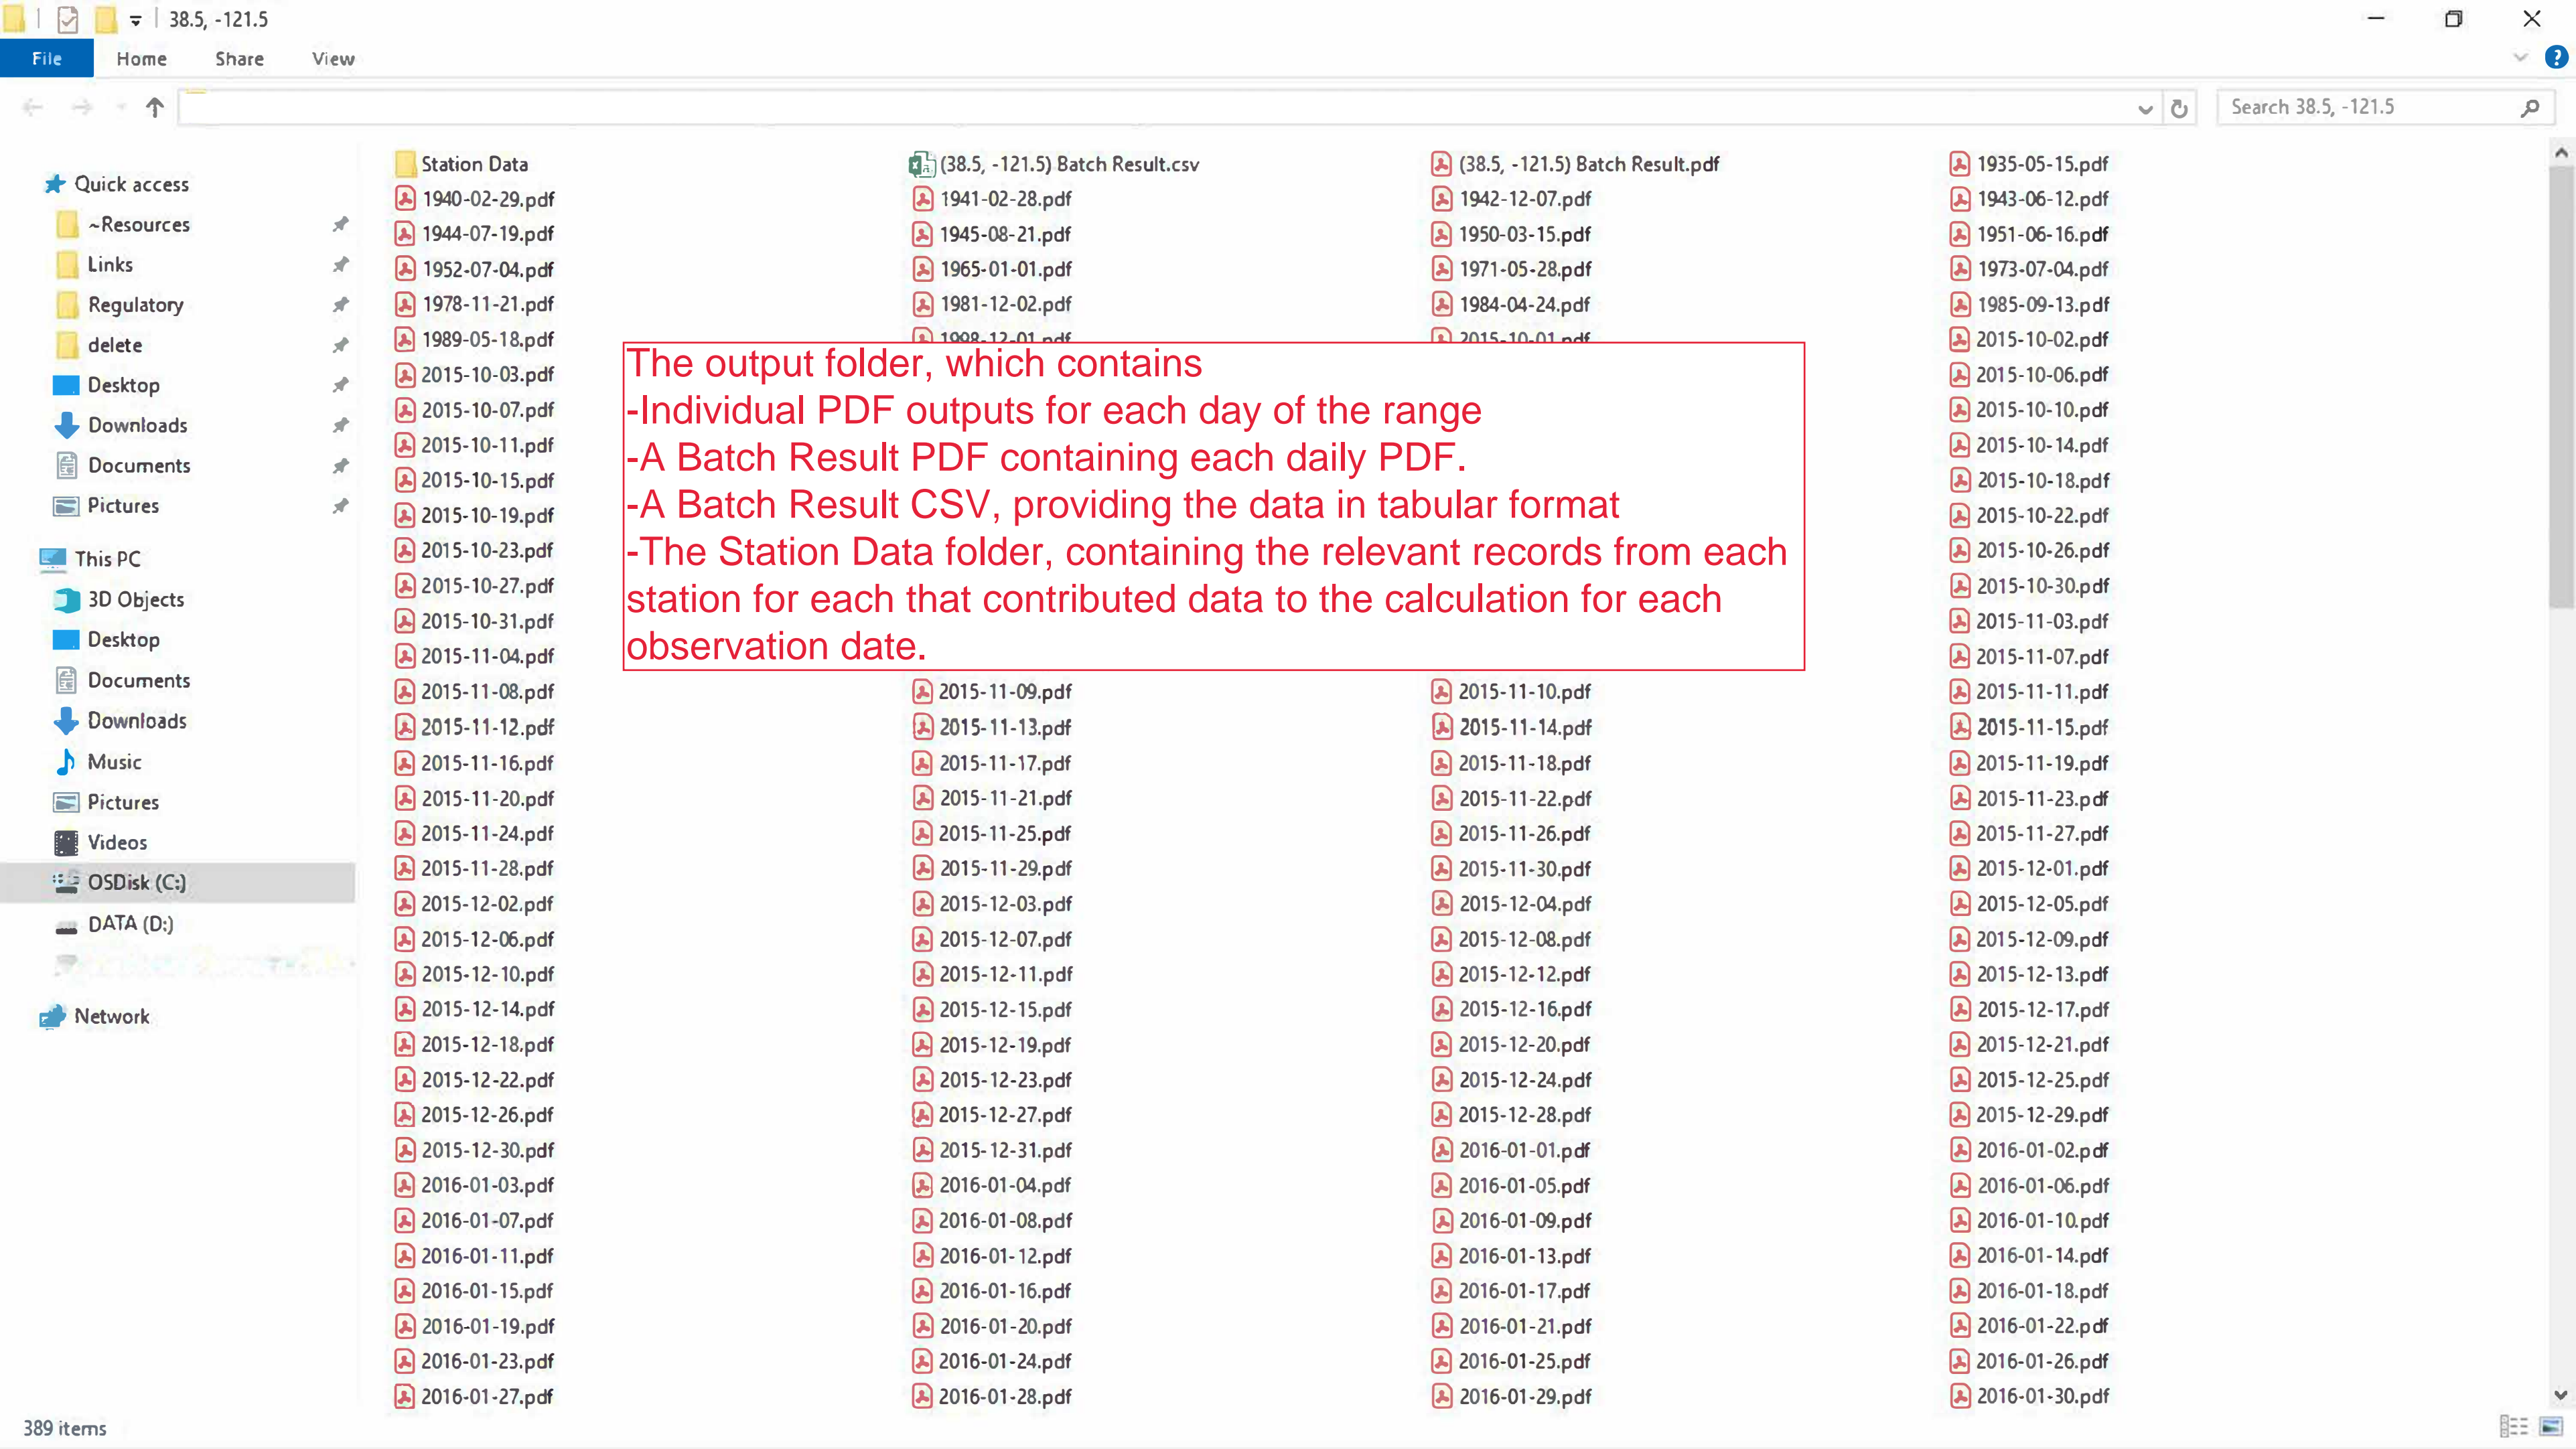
38.5, -121.5

File Home Share View

Search 38.5, -121.5

Quick access
~Resources
Links
Regulatory
delete
Desktop
Downloads
Documents
Pictures
This PC
3D Objects
Desktop
Documents
Downloads
Music
Pictures
Videos
OSDisk (C:)
DATA (D:)
Network

Station Data
1940-02-29.pdf
1944-07-19.pdf
1952-07-04.pdf
1978-11-21.pdf
1989-05-18.pdf
2015-10-03.pdf
2015-10-07.pdf
2015-10-11.pdf
2015-10-15.pdf
2015-10-19.pdf
2015-10-23.pdf
2015-10-27.pdf
2015-10-31.pdf
2015-11-04.pdf
2015-11-08.pdf
2015-11-12.pdf
2015-11-16.pdf
2015-11-20.pdf
2015-11-24.pdf
2015-11-28.pdf
2015-12-02.pdf
2015-12-06.pdf
2015-12-10.pdf
2015-12-14.pdf
2015-12-18.pdf
2015-12-22.pdf
2015-12-26.pdf
2015-12-30.pdf
2016-01-03.pdf
2016-01-07.pdf
2016-01-11.pdf
2016-01-15.pdf
2016-01-19.pdf
2016-01-23.pdf
2016-01-27.pdf

(38.5, -121.5) Batch Result.csv
1941-02-28.pdf
1945-08-21.pdf
1965-01-01.pdf
1981-12-02.pdf
1998-12-01.pdf
2015-11-09.pdf
2015-11-13.pdf
2015-11-17.pdf
2015-11-21.pdf
2015-11-25.pdf
2015-11-29.pdf
2015-12-03.pdf
2015-12-07.pdf
2015-12-11.pdf
2015-12-15.pdf
2015-12-19.pdf
2015-12-23.pdf
2015-12-27.pdf
2015-12-31.pdf
2016-01-04.pdf
2016-01-08.pdf
2016-01-12.pdf
2016-01-16.pdf
2016-01-20.pdf
2016-01-24.pdf
2016-01-28.pdf

(38.5, -121.5) Batch Result.pdf
1942-12-07.pdf
1950-03-15.pdf
1971-05-28.pdf
1984-04-24.pdf
2015-10-01.pdf
2015-11-10.pdf
2015-11-14.pdf
2015-11-18.pdf
2015-11-22.pdf
2015-11-26.pdf
2015-11-30.pdf
2015-12-04.pdf
2015-12-08.pdf
2015-12-12.pdf
2015-12-16.pdf
2015-12-20.pdf
2015-12-24.pdf
2015-12-28.pdf
2016-01-01.pdf
2016-01-05.pdf
2016-01-09.pdf
2016-01-13.pdf
2016-01-17.pdf
2016-01-21.pdf
2016-01-25.pdf
2016-01-29.pdf

1935-05-15.pdf
1943-06-12.pdf
1951-06-16.pdf
1973-07-04.pdf
1985-09-13.pdf
2015-10-02.pdf
2015-10-06.pdf
2015-10-10.pdf
2015-10-14.pdf
2015-10-18.pdf
2015-10-22.pdf
2015-10-26.pdf
2015-10-30.pdf
2015-11-03.pdf
2015-11-07.pdf
2015-11-11.pdf
2015-11-15.pdf
2015-11-19.pdf
2015-11-23.pdf
2015-11-27.pdf
2015-12-01.pdf
2015-12-05.pdf
2015-12-09.pdf
2015-12-13.pdf
2015-12-17.pdf
2015-12-21.pdf
2015-12-25.pdf
2015-12-29.pdf
2016-01-02.pdf
2016-01-06.pdf
2016-01-10.pdf
2016-01-14.pdf
2016-01-18.pdf
2016-01-22.pdf
2016-01-26.pdf
2016-01-30.pdf

The output folder, which contains
-Individual PDF outputs for each day of the range
-A Batch Result PDF containing each daily PDF.
-A Batch Result CSV, providing the data in tabular format
-The Station Data folder, containing the relevant records from each station for each that contributed data to the calculation for each observation date.

389 items